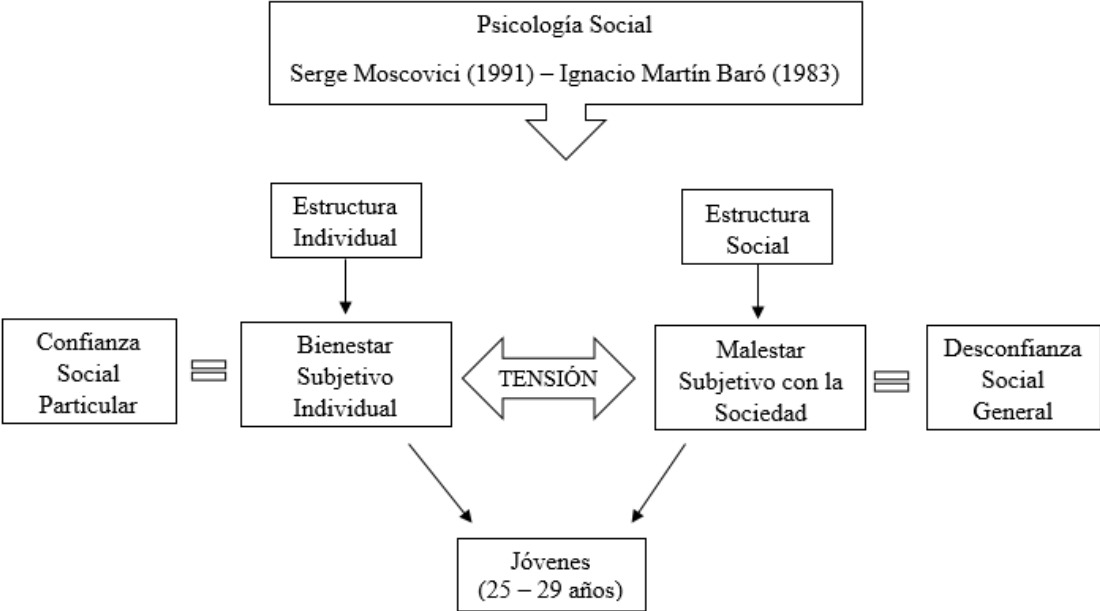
Psicología Social

Serge Moscovici (1991) – Ignacio Martín Baró (1983)

Estructura Individual

Estructura Social

Confianza Social Particular

Bienestar Subjetivo Individual

TENSIÓN

Malestar Subjetivo con la Sociedad

Desconfianza Social General

Jóvenes (25 – 29 años)